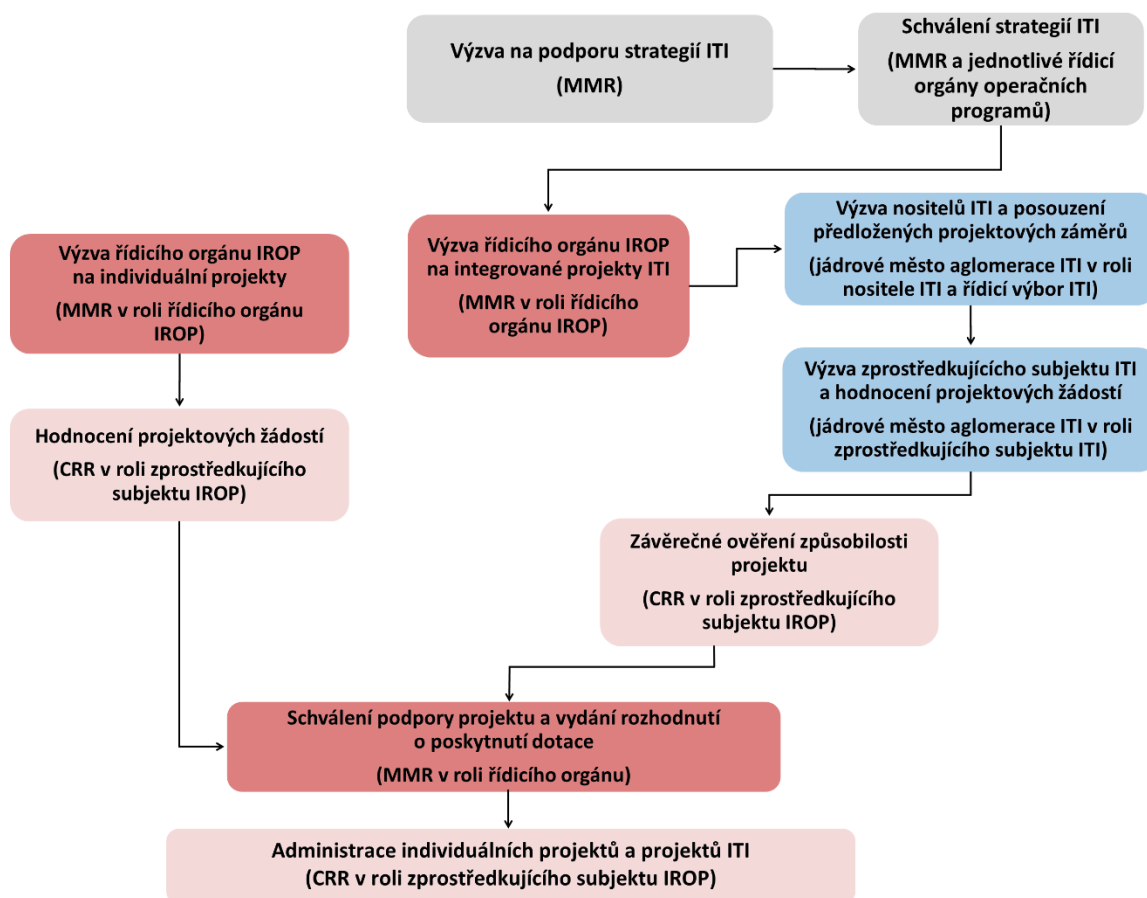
Výzva na podporu strategií ITI

(MMR)

Schválení strategií ITI

(MMR a jednotlivé řídicí orgány operačních programů)

Výzva řídicího orgánu IROP na integrované projekty ITI

(MMR v roli řídicího orgánu IROP)

Výzva nositelů ITI a posouzení předložených projektových záměrů

(jádrové město aglomerace ITI v roli nositele ITI a řídicí výbor ITI)

Výzva zprostředkujícího subjektu ITI a hodnocení projektových žádostí

(jádrové město aglomerace ITI v roli zprostředkujícího subjektu ITI)

Výzva řídicího orgánu IROP na individuální projekty

(MMR v roli řídicího orgánu IROP)

Hodnocení projektových žádostí

(CRR v roli zprostředkujícího subjektu IROP)

Závěrečné ověření způsobilosti projektu

(CRR v roli zprostředkujícího subjektu IROP)

Schválení podpory projektu a vydání rozhodnutí o poskytnutí dotace

(MMR v roli řídicího orgánu)

Administrace individuálních projektů a projektů ITI
(CRR v roli zprostředkujícího subjektu IROP)